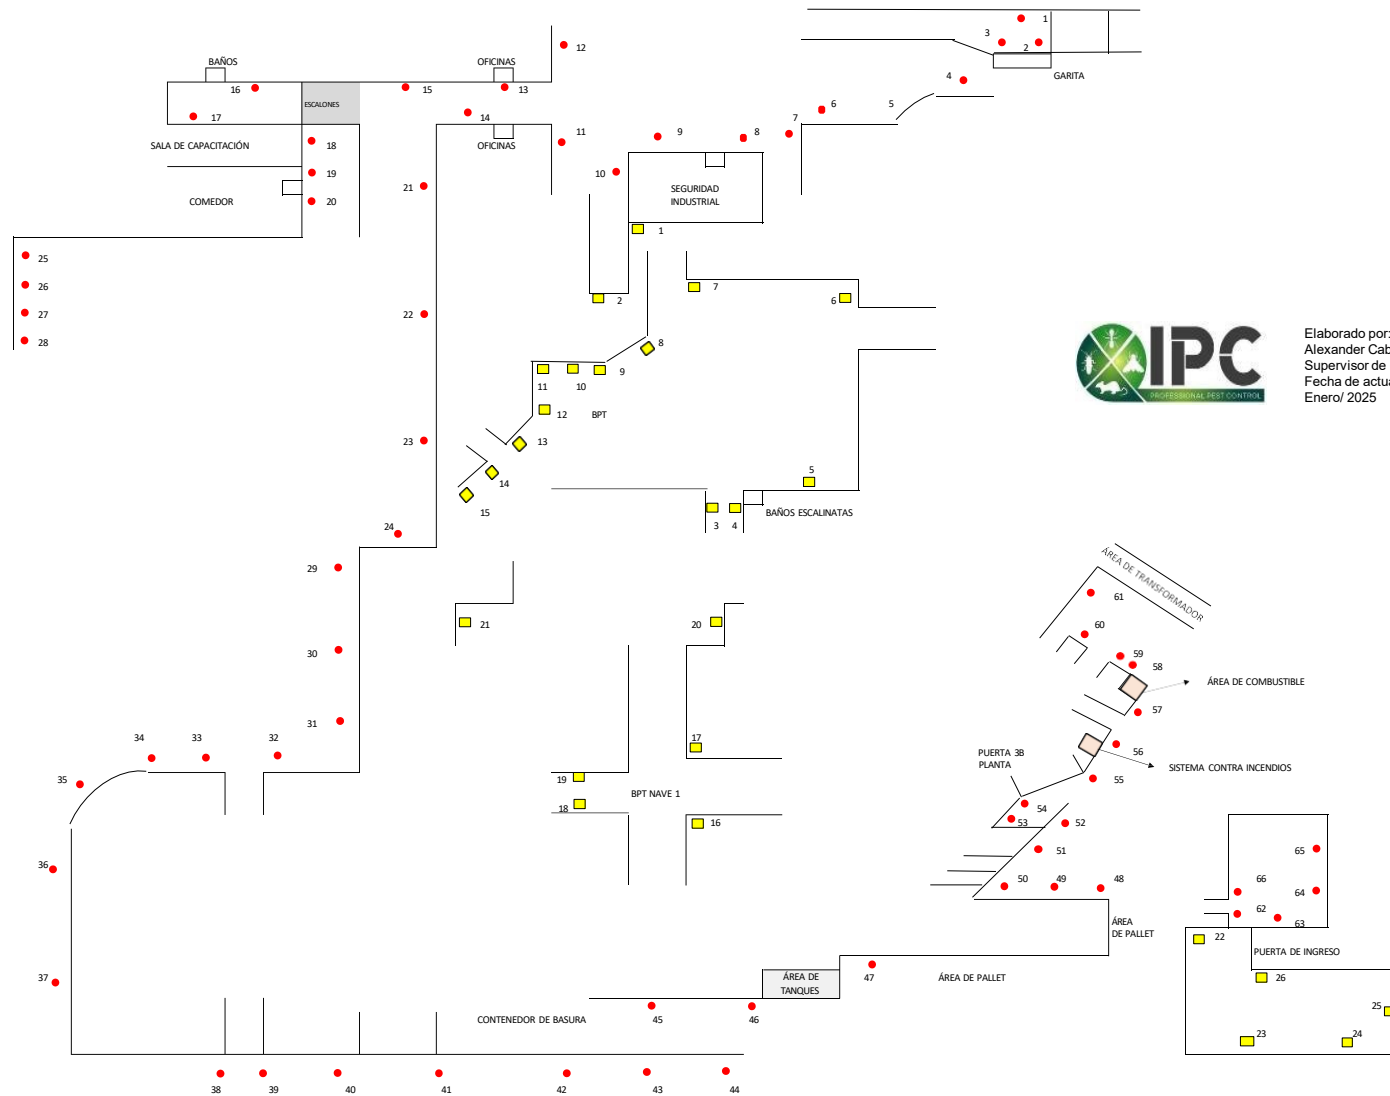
BAÑOS
OFICINAS
12
1
3
2
GARITA
16
ESCALONES
15
13
4
6
5
17
14
11
9
8
7
SALA DE CAPACITACIÓN
18
OFICINAS
19
10
SEGURIDAD INDUSTRIAL
COMEDOR
20
21
1
25
26
2
7
6
27
22
28
8
11
10
9
12
BPT
23
13
14
5
15
3
4
BAÑOS ESCALINATAS
24
29
21
20
30
31
17
34
33
32
19
BPT NAVE 1
35
18
16
36
37
ÁREA DE TANQUES
CONTENEDOR DE BASURA
45
46
47
ÁREA DE PALLET
38
39
40
41
42
43
44

ÁREA DE TRANSFORMADOR
61
60
59
58
ÁREA DE COMBUSTIBLE
57
PUERTA 38 PLANTA
56
SISTEMA CONTRA INCENDIOS
55
54
53
52
51
50
49
48
ÁREA DE PALLET
65
66
64
62
63
22
PUERTA DE INGRESO
26
25
23
24

IPC
PROFESSIONAL PEST CONTROL

Elaborado por:
Alexander Cab
Supervisor de
Fecha de actu
Enero/ 2025